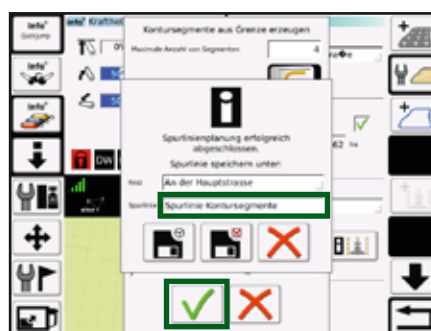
Iefe° Quickjump

Iefe° Krafthet

Iefe°

Iefe°

Kontursegmente aus Grenze erzeugen

Maximale Anzahl von Segmenten:

4

Spurlinienplanung erfolgreich abgeschlossen.

Spurlinie speichern unter:

Feld

An der Hauptstrasse

Spurlinie

Spurlinie Kontursegmente

DW

62 ha